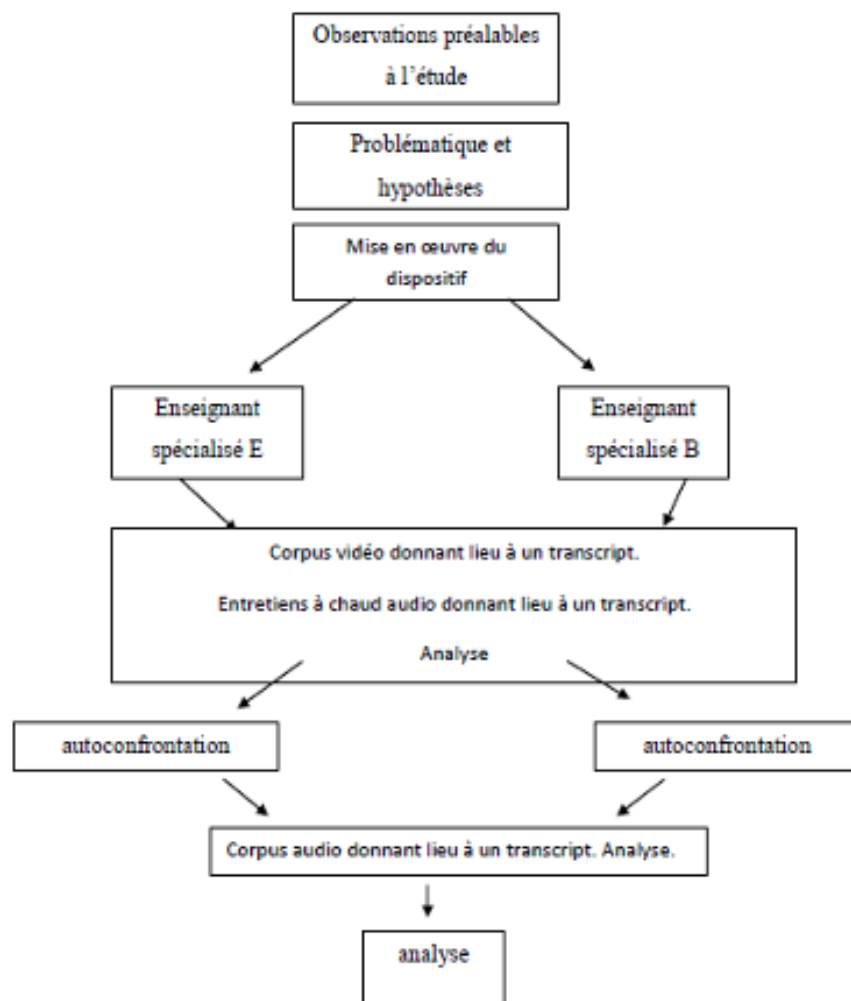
Observations préalables à l'étude

Problématique et hypothèses

Mise en œuvre du dispositif

Enseignant spécialisé E

Enseignant spécialisé B

Corpus vidéo donnant lieu à un transcript.

Entretiens à chaud audio donnant lieu à un transcript.

Analyse

autoconfrontation

autoconfrontation

Corpus audio donnant lieu à un transcript. Analyse.

analyse